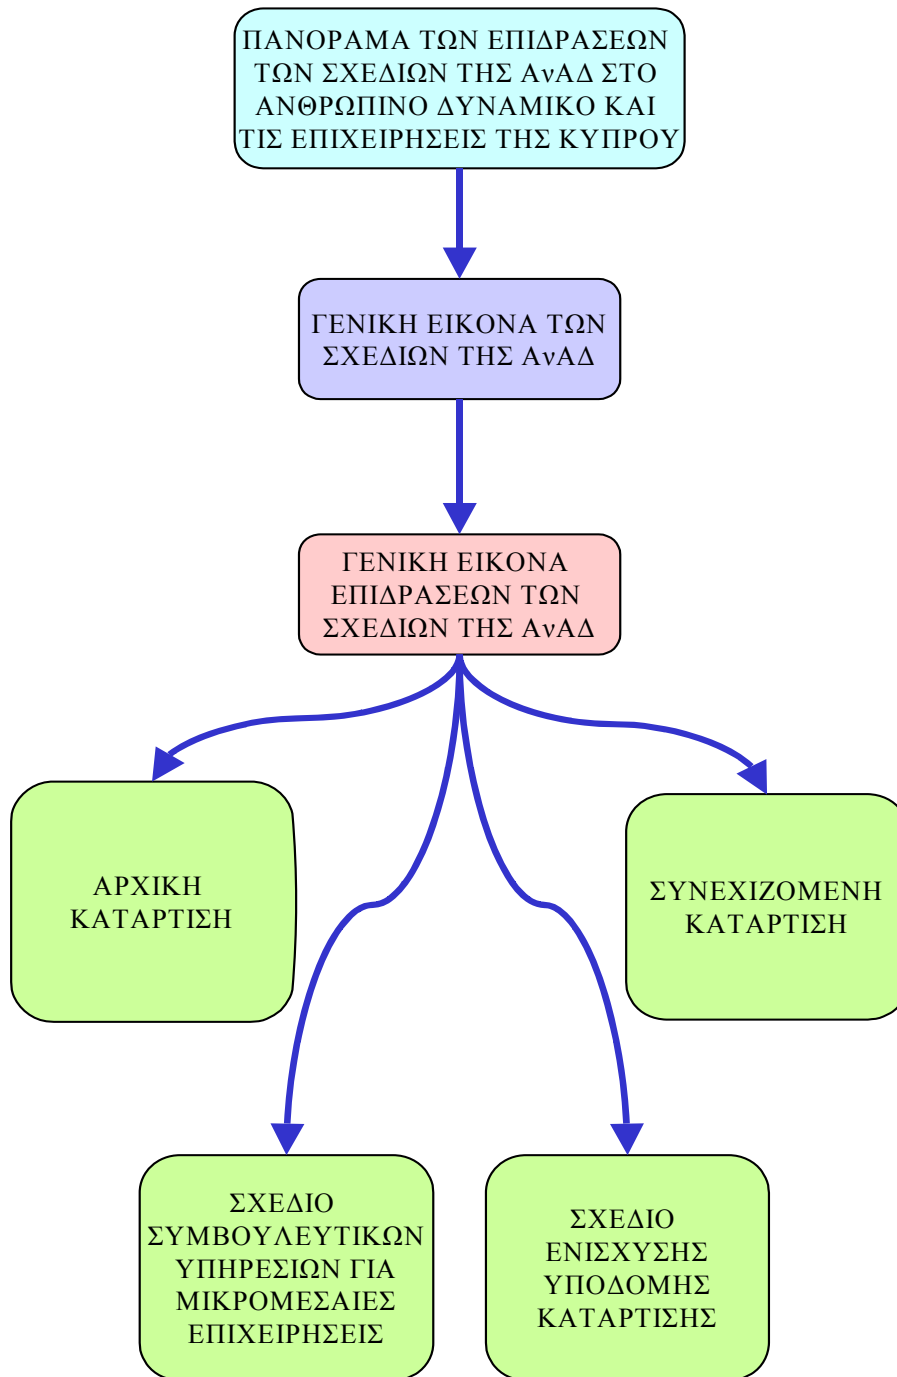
ΠΑΝΟΡΑΜΑ ΤΩΝ ΕΠΙΔΡΑΣΕΩΝ ΤΩΝ ΣΧΕΔΙΩΝ ΤΗΣ ΑνΑΔ ΣΤΟ ΑΝΘΡΩΠΙΝΟ ΔΥΝΑΜΙΚΟ ΚΑΙ ΤΙΣ ΕΠΙΧΕΙΡΗΣΕΙΣ ΤΗΣ ΚΥΠΡΟΥ

ΓΕΝΙΚΗ ΕΙΚΟΝΑ ΤΩΝ ΣΧΕΔΙΩΝ ΤΗΣ ΑνΑΔ

ΓΕΝΙΚΗ ΕΙΚΟΝΑ ΕΠΙΔΡΑΣΕΩΝ ΤΩΝ ΣΧΕΔΙΩΝ ΤΗΣ ΑνΑΔ

ΑΡΧΙΚΗ ΚΑΤΑΡΤΙΣΗ

ΣΥΝΕΧΙΖΟΜΕΝΗ ΚΑΤΑΡΤΙΣΗ

ΣΧΕΔΙΟ ΣΥΜΒΟΥΛΕΥΤΙΚΩΝ ΥΠΗΡΕΣΙΩΝ ΓΙΑ ΜΙΚΡΟΜΕΣΑΙΕΣ ΕΠΙΧΕΙΡΗΣΕΙΣ

ΣΧΕΔΙΟ ΕΝΙΣΧΥΣΗΣ ΥΠΟΔΟΜΗΣ ΚΑΤΑΡΤΙΣΗΣ